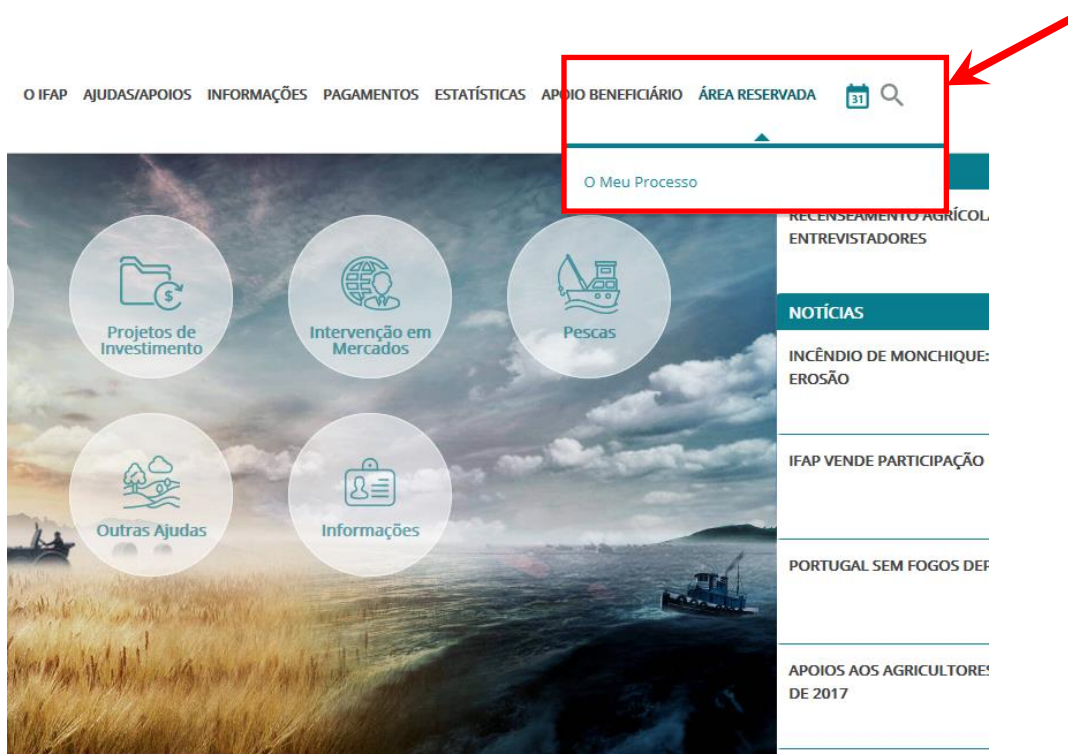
O IFAP AJUDAS/APOIOS INFORMAÇÕES PAGAMENTOS ESTATÍSTICAS APOIO BENEFICIÁRIO ÁREA RESERVADA 31

O Meu Processo

Projetos de Investimento

Intervenção em Mercados

Pescas

Outras Ajudas

Informações

RECENSEAMENTO AGRÍCOL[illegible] ENTREVISTADORES

NOTÍCIAS

INCÊNDIO DE MONCHIQUE: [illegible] EROSÃO

IFAP VENDE PARTICIPAÇÃO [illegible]

PORTUGAL SEM FOGOS DEP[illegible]

APOIOS AOS AGRICULTORE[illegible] DE 2017